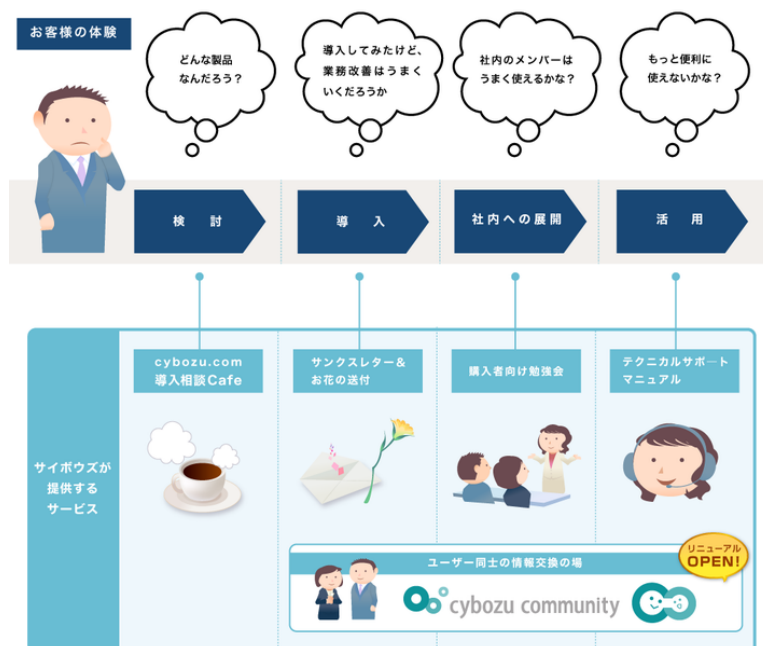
お客様の体験

どんな製品なんだろう？

導入してみたけど、業務改善はうまくいくだろうか

社内のメンバーはうまく使えるかな？

もっと便利に使えないかな？

検　討

導　入

社内への展開

活　用

サイボウズが提供するサービス

cybozu.com 導入相談Cafe

サンクスレター＆お花の送付

購入者向け勉強会

テクニカルサポートマニュアル

ユーザー同士の情報交換の場

リニューアル OPEN!

cybozu community